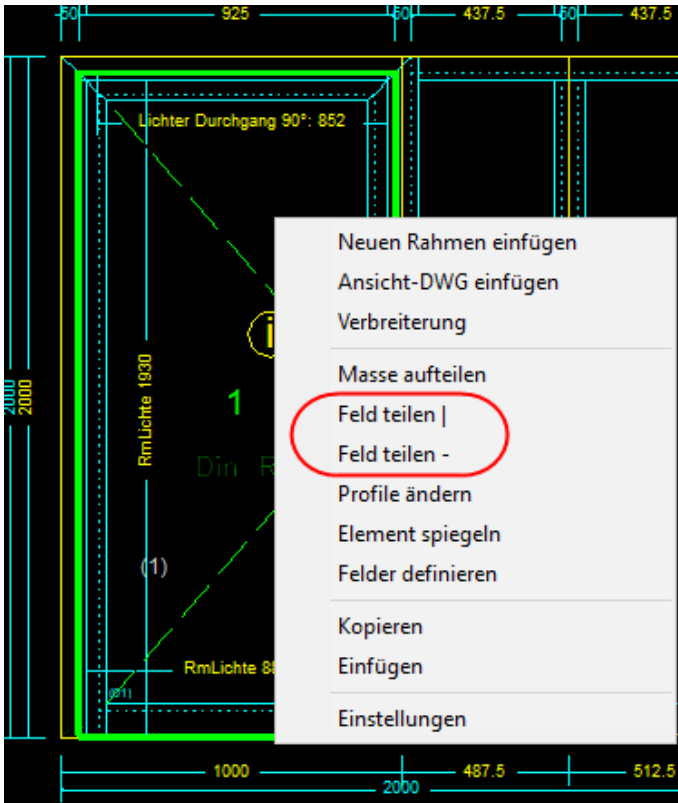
50 925 50 437.5 50 437.5

Lichter Durchgang 90°: 852

2000 2000

RmLichte 1930

i

1

Din R

(1)

RmLichte 8

(6/1)

Neuen Rahmen einfügen
Ansicht-DWG einfügen
Verbreiterung
Masse aufteilen
Feld teilen |
Feld teilen -
Profile ändern
Element spiegeln
Felder definieren
Kopieren
Einfügen
Einstellungen

1000 487.5 512.5
2000